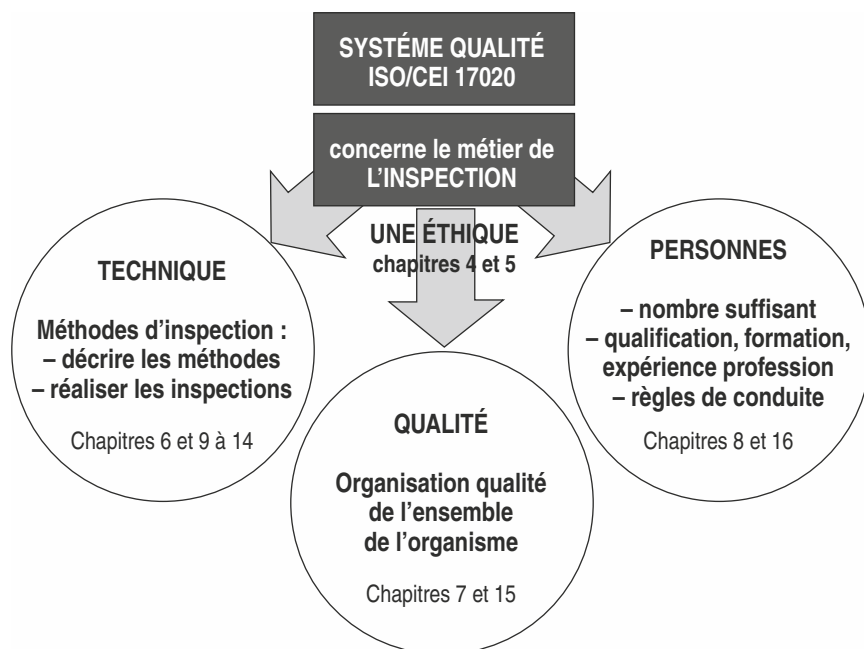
SYSTÉME QUALITÉ
ISO/CEI 17020

concerne le métier de
L'INSPECTION

UNE ÉTHIQUE
chapitres 4 et 5

TECHNIQUE

Méthodes d'inspection :
– décrire les méthodes
– réaliser les inspections

Chapitres 6 et 9 à 14

QUALITÉ

Organisation qualité
de l'ensemble
de l'organisme

Chapitres 7 et 15

PERSONNES

– nombre suffisant
– qualification, formation,
expérience profession
– règles de conduite

Chapitres 8 et 16